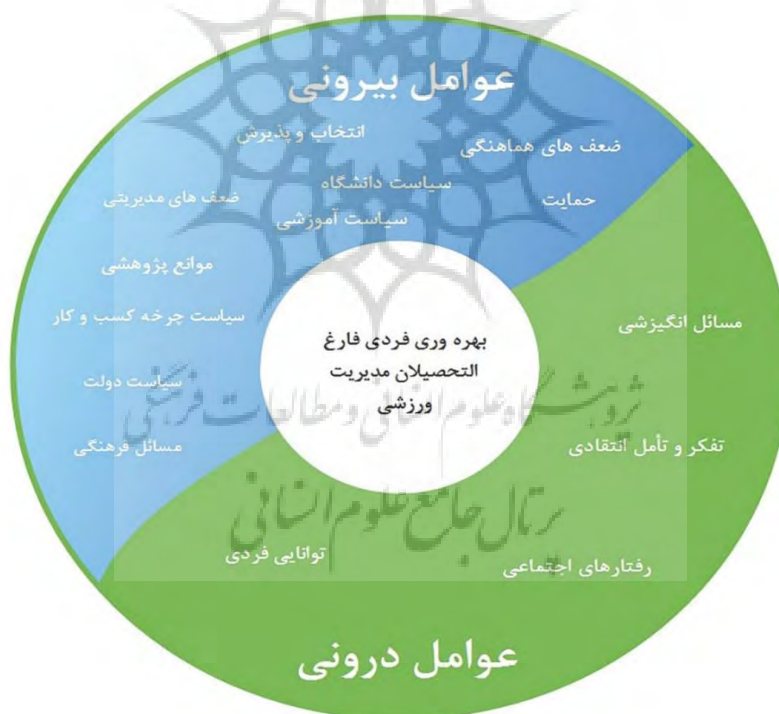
عوامل بیرونی

انتخاب و پذیرش

ضعف های هماهنگی

سیاست دانشگاه

ضعف های مدیریتی

حمایت

سیاست آموزشی

موانع پژوهشی

سیاست چرخه کسب و کار

سیاست دولت

مسائل فرهنگی

بهره وری فردی فارغ التحصیلان مدیریت ورزشی

مسائل انگیزشی

تفکر و تأمل انتقادی

توانایی فردی

رفتارهای اجتماعی

عوامل درونی

پژوهشگاه علوم انسانی و مطالعات فرهنگی

پرتال جامع علوم انسانی